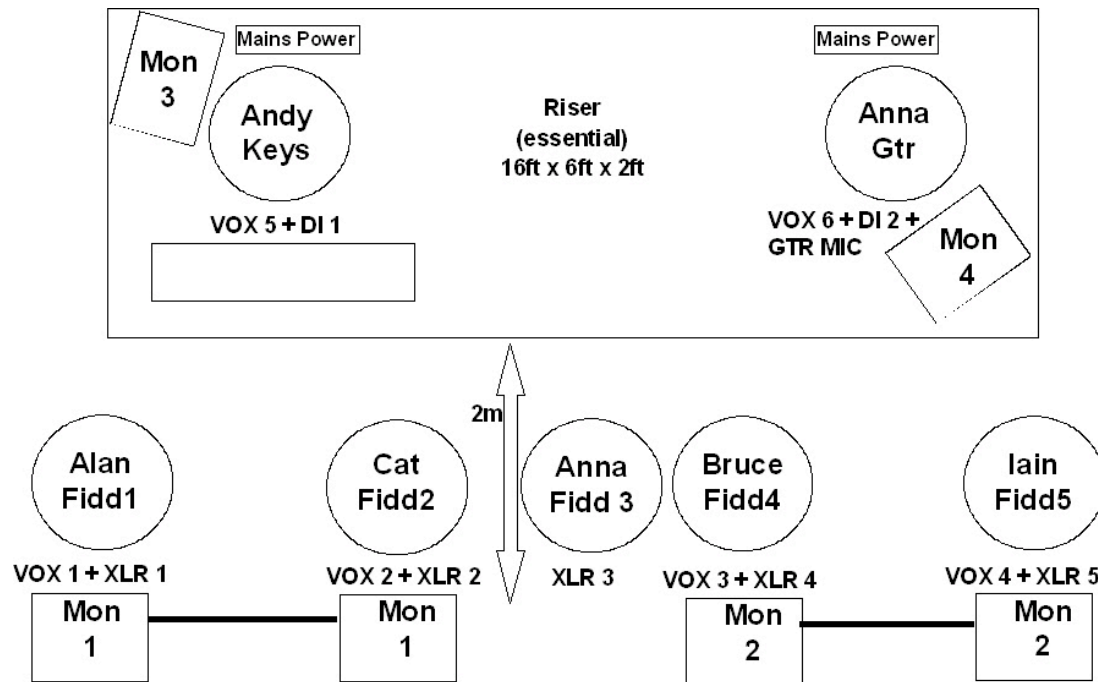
Mains Power

Mon 3

Andy Keys

Riser (essential) 16ft x 6ft x 2ft

Mains Power

Anna Gtr

VOX 5 + DI 1

VOX 6 + DI 2 + GTR MIC

Mon 4

2m

Alan Fidd1

VOX 1 + XLR 1

Mon 1

Cat Fidd2

VOX 2 + XLR 2

Mon 1

Anna Fidd 3

XLR 3

Bruce Fidd4

VOX 3 + XLR 4

Mon 2

Iain Fidd5

VOX 4 + XLR 5

Mon 2